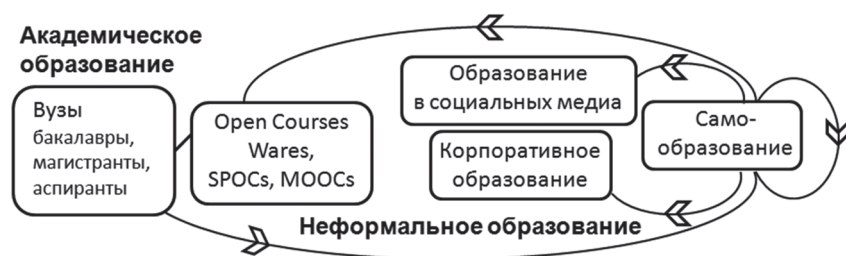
Академическое образование

Вузы
бакалавры,
магистранты,
аспиранты

Open Courses Wares,
SPOCs, MOOCs

Образование в социальных медиа

Корпоративное образование

Само-образование

Неформальное образование